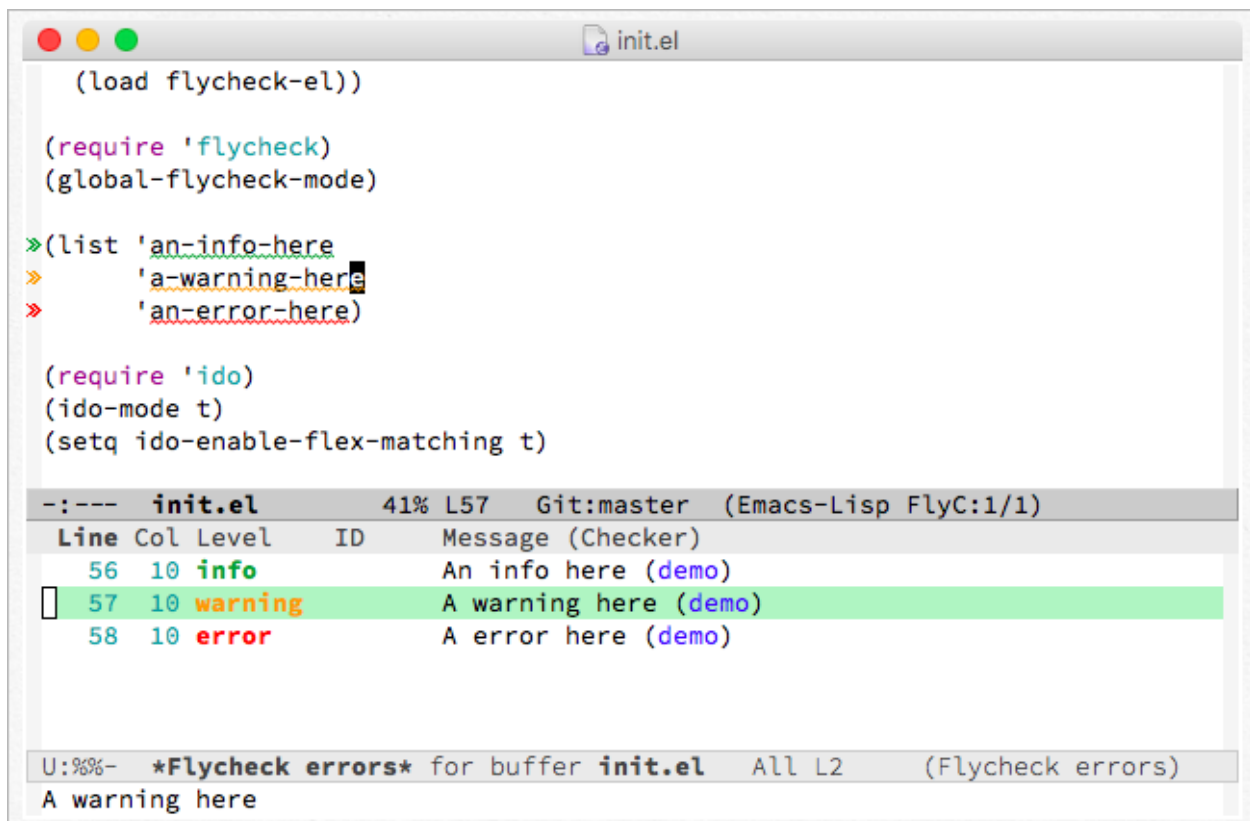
init.el

(load flycheck-el))

(require 'flycheck)
(global-flycheck-mode)

»(list 'an-info-here
»      'a-warning-here
»      'an-error-here)

(require 'ido)
(ido-mode t)
(setq ido-enable-flex-matching t)

-:---  init.el        41% L57   Git:master  (Emacs-Lisp FlyC:1/1)

| Line | Col | Level | ID | Message (Checker) |
|---|---|---|---|---|
| 56 | 10 | info | | An info here (demo) |
| 57 | 10 | warning | | A warning here (demo) |
| 58 | 10 | error | | A error here (demo) |

U:%%-  *Flycheck errors* for buffer init.el   All L2    (Flycheck errors)
A warning here